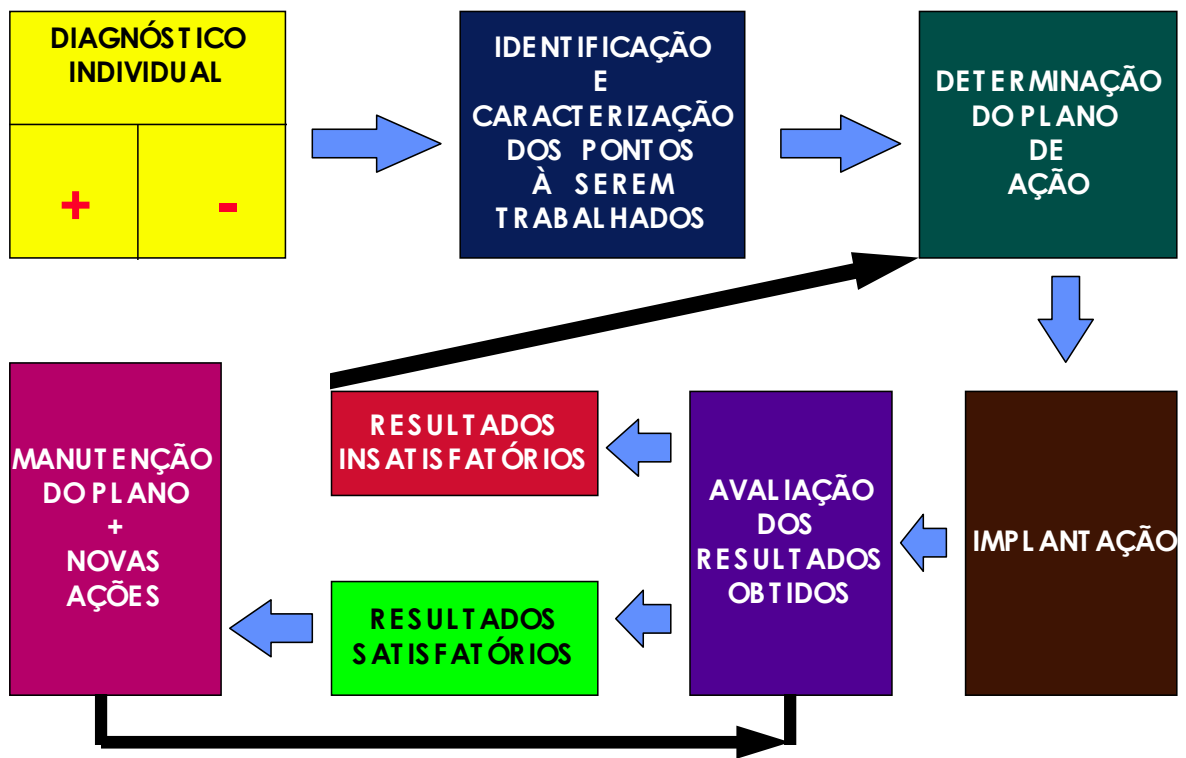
DIAGNÓSTICO INDIVIDUAL

+

-

IDENTIFICAÇÃO E CARACTERIZAÇÃO DOS PONTOS À SEREM TRABALHADOS

DETERMINAÇÃO DO PLANO DE AÇÃO

IMPLANTAÇÃO

AVALIAÇÃO DOS RESULTADOS OBTIDOS

RESULTADOS INSATISFATÓRIOS

RESULTADOS SATISFATÓRIOS

MANUTENÇÃO DO PLANO + NOVAS AÇÕES